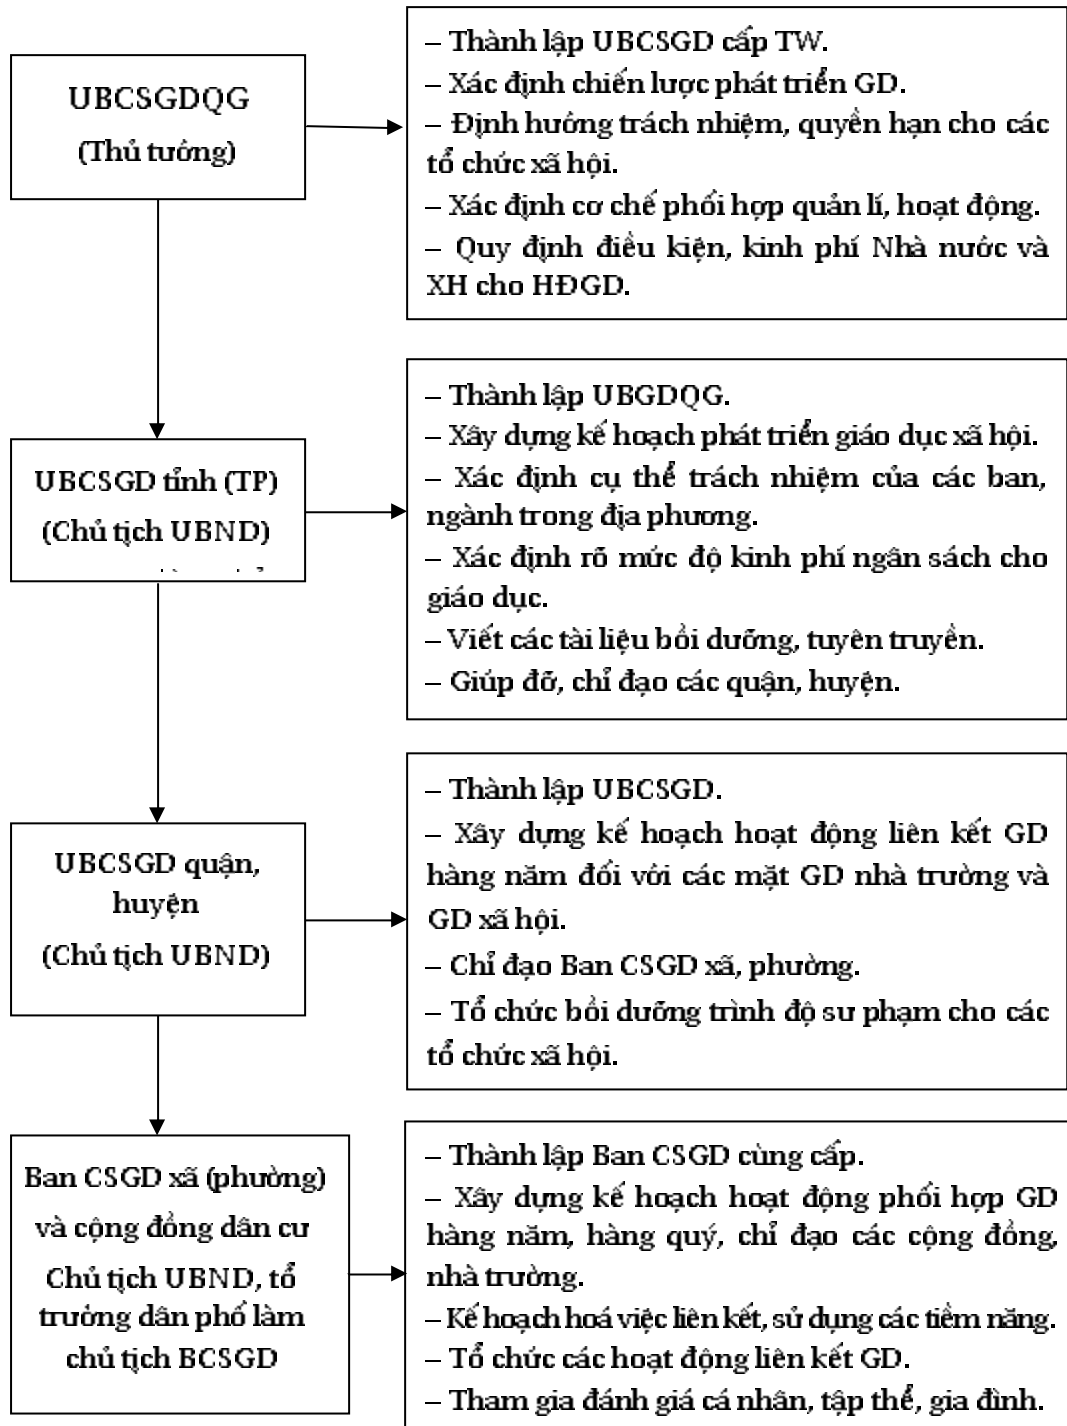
UBCSGDQG
(Thủ tướng)

– Thành lập UBCSGD cấp TW.
– Xác định chiến lược phát triển GD.
– Định hướng trách nhiệm, quyền hạn cho các tổ chức xã hội.
– Xác định cơ chế phối hợp quản lí, hoạt động.
– Quy định điều kiện, kinh phí Nhà nước và XH cho HĐGD.

UBCSGD tỉnh (TP)
(Chủ tịch UBND)

– Thành lập UBGDQG.
– Xây dựng kế hoạch phát triển giáo dục xã hội.
– Xác định cụ thể trách nhiệm của các ban, ngành trong địa phương.
– Xác định rõ mức độ kinh phí ngân sách cho giáo dục.
– Viết các tài liệu bồi dưỡng, tuyên truyền.
– Giúp đỡ, chỉ đạo các quận, huyện.

UBCSGD quận, huyện
(Chủ tịch UBND)

– Thành lập UBCSGD.
– Xây dựng kế hoạch hoạt động liên kết GD hàng năm đối với các mặt GD nhà trường và GD xã hội.
– Chỉ đạo Ban CSGD xã, phường.
– Tổ chức bồi dưỡng trình độ sư phạm cho các tổ chức xã hội.

Ban CSGD xã (phường) và cộng đồng dân cư
Chủ tịch UBND, tổ trưởng dân phố làm chủ tịch BCSGD

– Thành lập Ban CSGD cùng cấp.
– Xây dựng kế hoạch hoạt động phối hợp GD hàng năm, hàng quý, chỉ đạo các cộng đồng, nhà trường.
– Kế hoạch hoá việc liên kết, sử dụng các tiềm năng.
– Tổ chức các hoạt động liên kết GD.
– Tham gia đánh giá cá nhân, tập thể, gia đình.